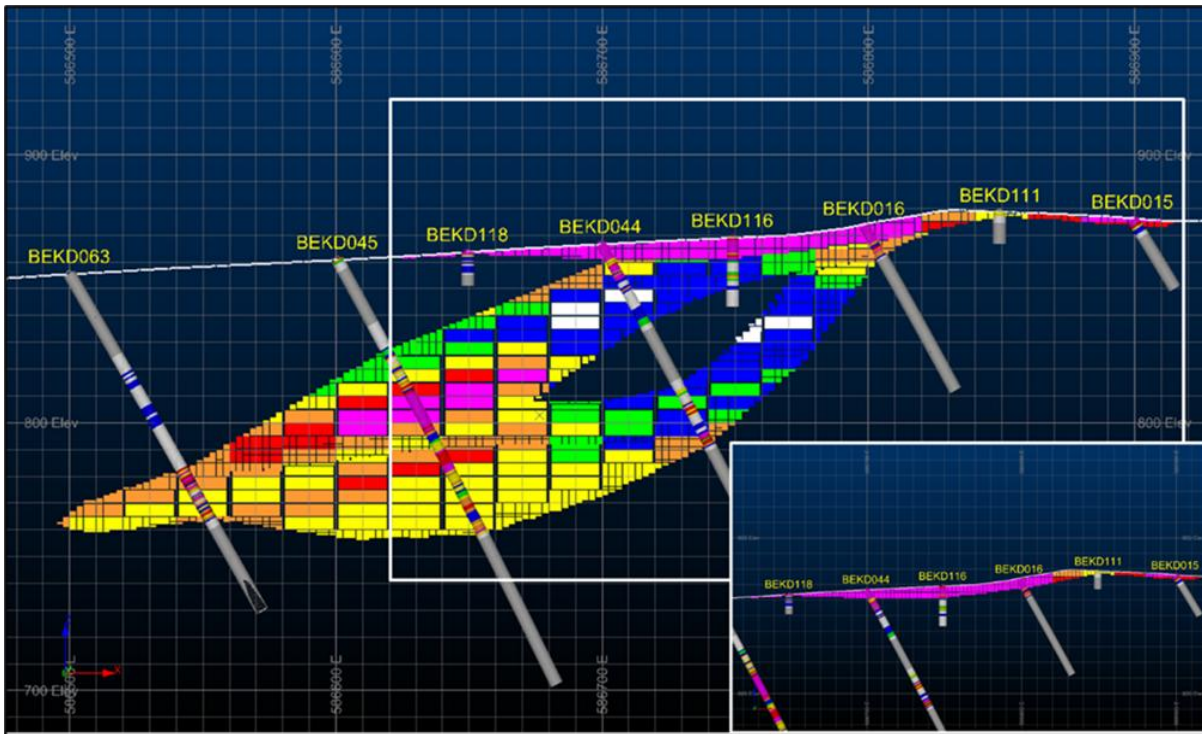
586500 E
586600 E
586700 E
586800 E
586900 E
900 Elev
900 Elev
BEKD063
BEKD045
BEKD118
BEKD044
BEKD116
BEKD016
BEKD111
BEKD015
800 Elev
800 Elev
700 Elev
586500 E
586600 E
586700 E
BEKD118
BEKD044
BEKD116
BEKD016
BEKD111
BEKD015